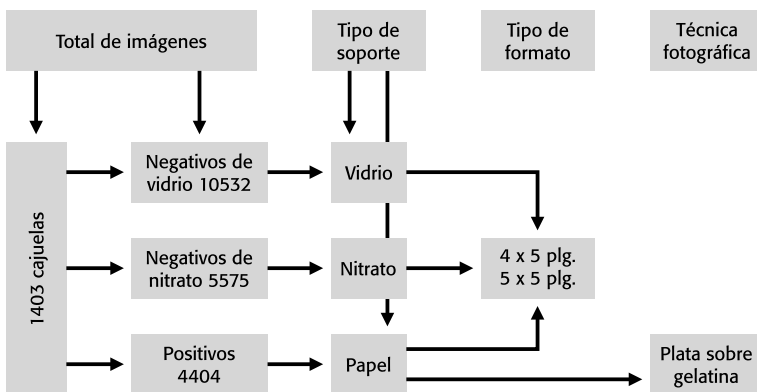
Total de imágenes

Tipo de soporte

Tipo de formato

Técnica fotográfica

1403 cajuelas

Negativos de vidrio 10532

Vidrio

Negativos de nitrato 5575

Nitrato

4 x 5 plg.
5 x 5 plg.

Positivos 4404

Papel

Plata sobre gelatina